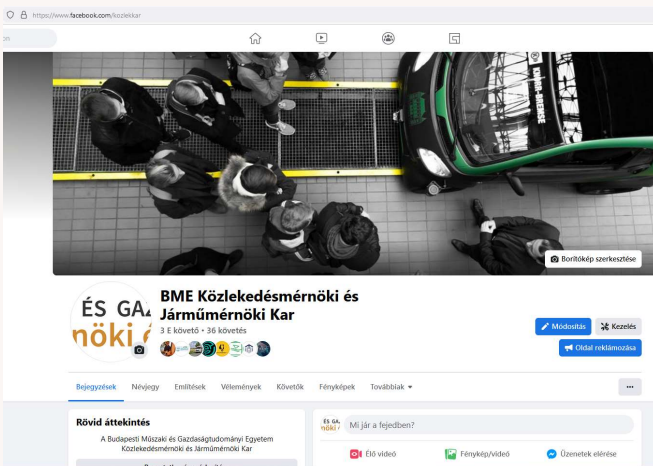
https://www.facebook.com/kozlekkar

on

Borítókép szerkesztése

ÉS GAZ
nöki

BME Közlekedésmérnöki és Járműmérnöki Kar

3 E követő • 36 követés

Módosítás
Kezelés
Oldal reklámozása

Bejegyzések Névjegy Említések Vélemények Követők Fényképek Továbbiak

...

Rövid áttekintés

A Budapesti Műszaki és Gazdaságtudományi Egyetem Közlekedésmérnöki és Járműmérnöki Kar

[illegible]

ÉS GA
nöki

Mi jár a fejedben?

Élő videó
Fénykép/videó
Üzenetek elérése